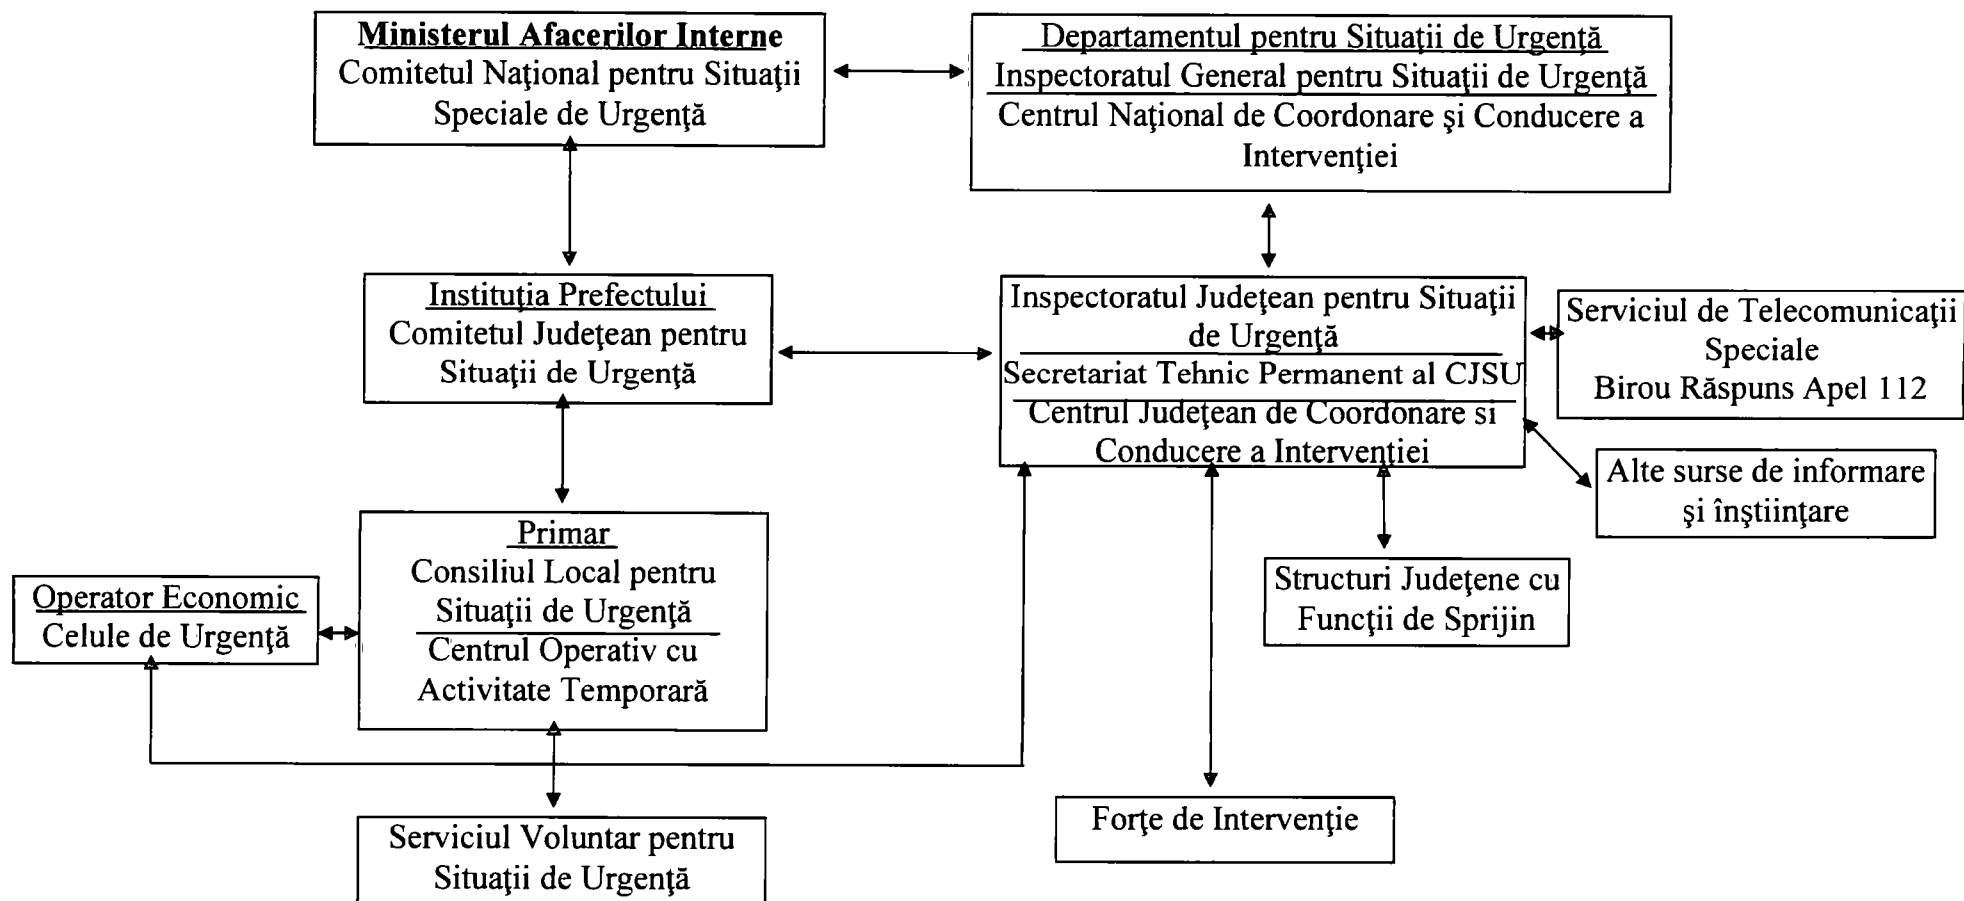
Ministerul Afacerilor Interne
Comitetul Naţional pentru Situaţii Speciale de Urgenţă

Departamentul pentru Situaţii de Urgenţă
Inspectoratul General pentru Situaţii de Urgenţă
Centrul Naţional de Coordonare şi Conducere a Intervenţiei

Instituţia Prefectului
Comitetul Judeţean pentru Situaţii de Urgenţă

Inspectoratul Judeţean pentru Situaţii de Urgenţă
Secretariat Tehnic Permanent al CJSU
Centrul Judeţean de Coordonare si Conducere a Intervenţiei

Serviciul de Telecomunicaţii Speciale
Birou Răspuns Apel 112

Alte surse de informare şi înştiinţare

Primar
Consiliul Local pentru Situaţii de Urgenţă
Centrul Operativ cu Activitate Temporară

Operator Economic
Celule de Urgenţă

Structuri Judeţene cu Funcţii de Sprijin

Serviciul Voluntar pentru Situaţii de Urgenţă

Forţe de Intervenţie